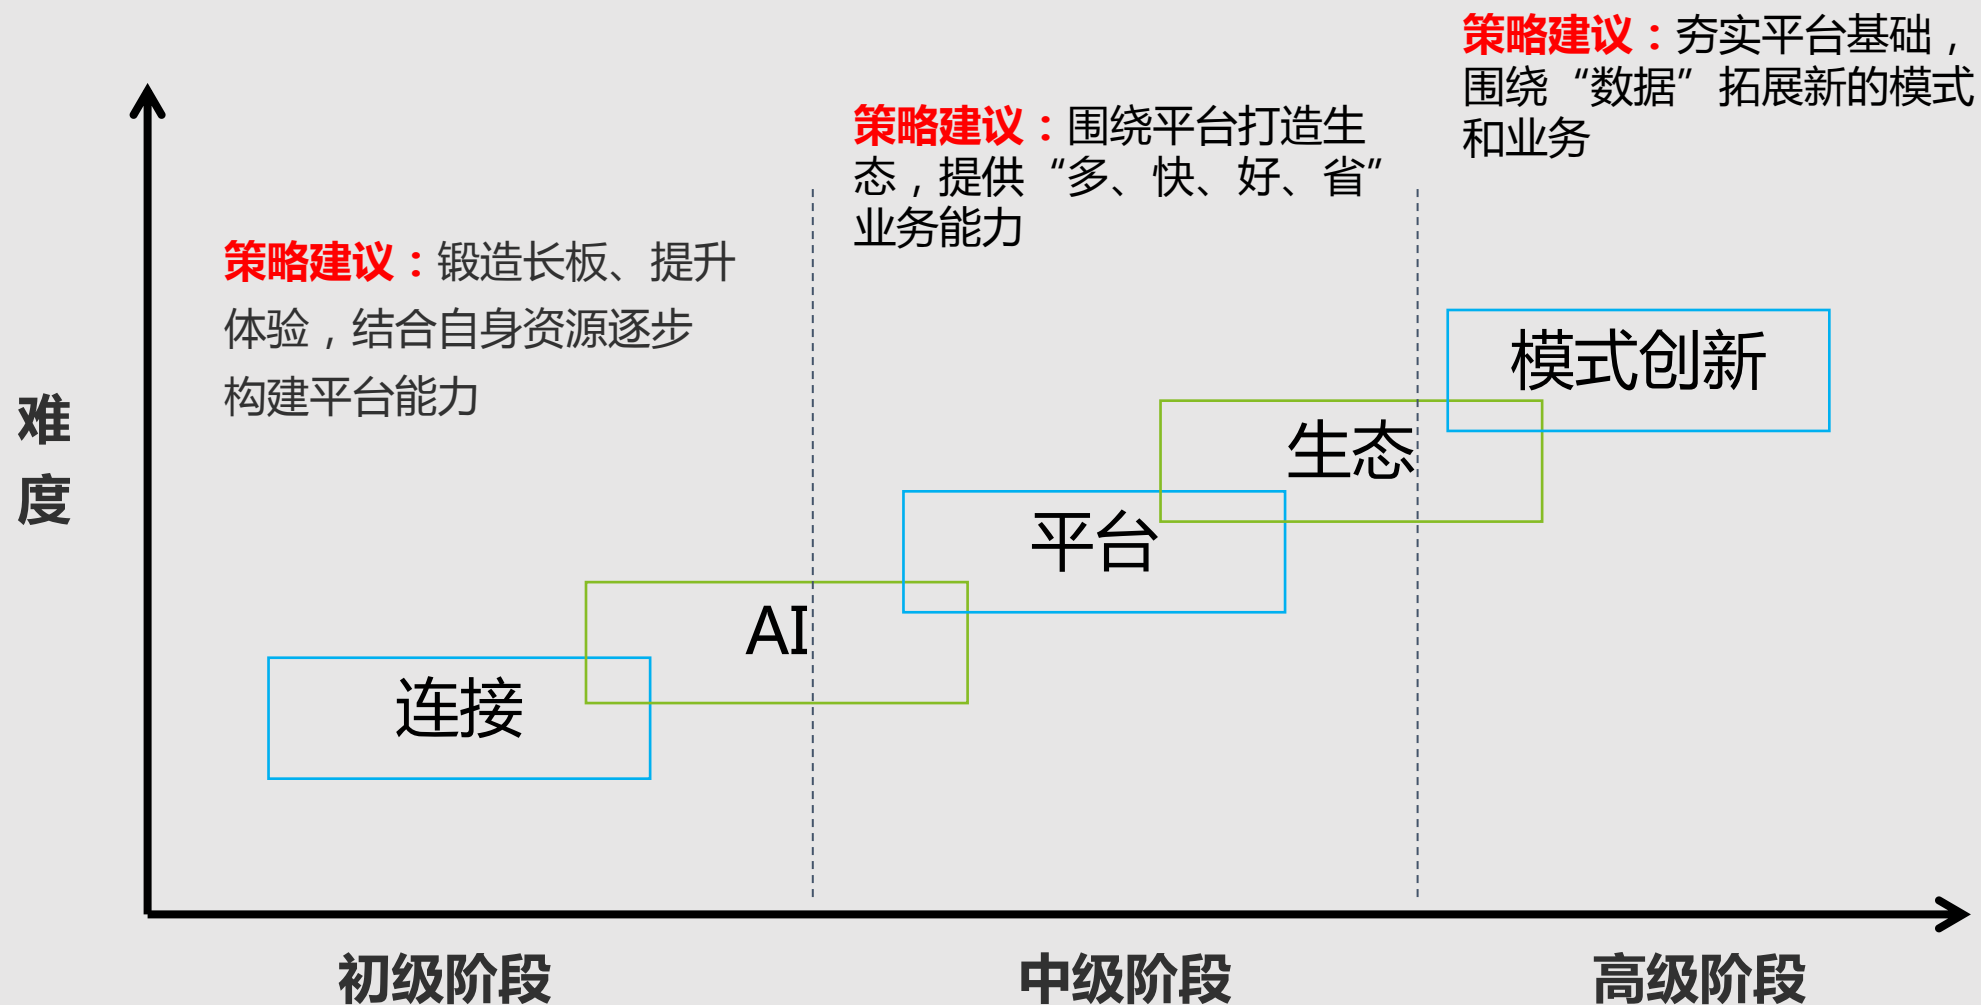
策略建议：夯实平台基础，围绕“数据”拓展新的模式和业务

策略建议：围绕平台打造生态，提供“多、快、好、省”业务能力

策略建议：锻造长板、提升体验，结合自身资源逐步构建平台能力

难度

模式创新

生态

平台

AI

连接

初级阶段

中级阶段

高级阶段